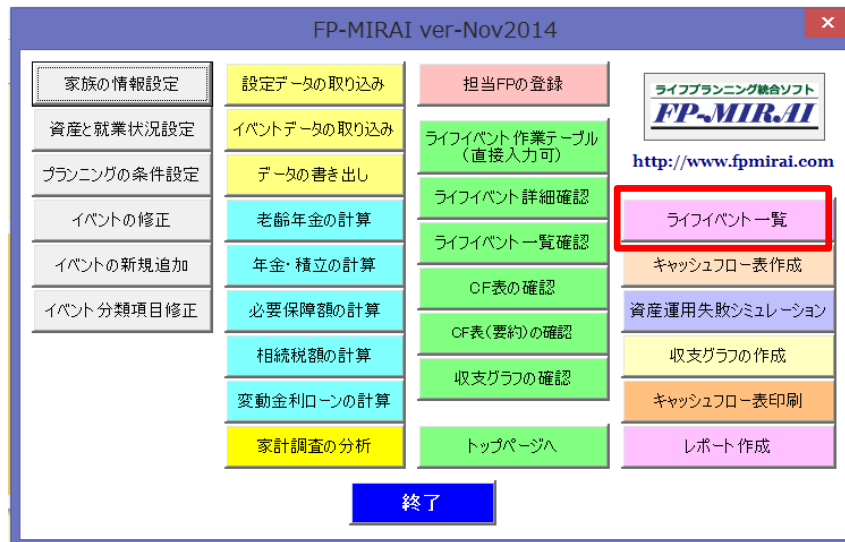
FP-MIRAI ver-Nov2014

×

家族の情報設定

資産と就業状況設定

プランニングの条件設定

イベントの修正

イベントの新規追加

イベント分類項目修正

設定データの取り込み

イベントデータの取り込み

データの書き出し

老齢年金の計算

年金・積立の計算

必要保障額の計算

相続税額の計算

変動金利ローンの計算

家計調査の分析

担当FPの登録

ライフイベント作業テーブル（直接入力可）

ライフイベント詳細確認

ライフイベント一覧確認

CF表の確認

CF表（要約）の確認

収支グラフの確認

トップページへ

ライフプランニング統合ソフト

FP-MIRAI

http://www.fpmirai.com

ライフイベント一覧

キャッシュフロー表作成

資産運用失敗シミュレーション

収支グラフの作成

キャッシュフロー表印刷

レポート作成

終了